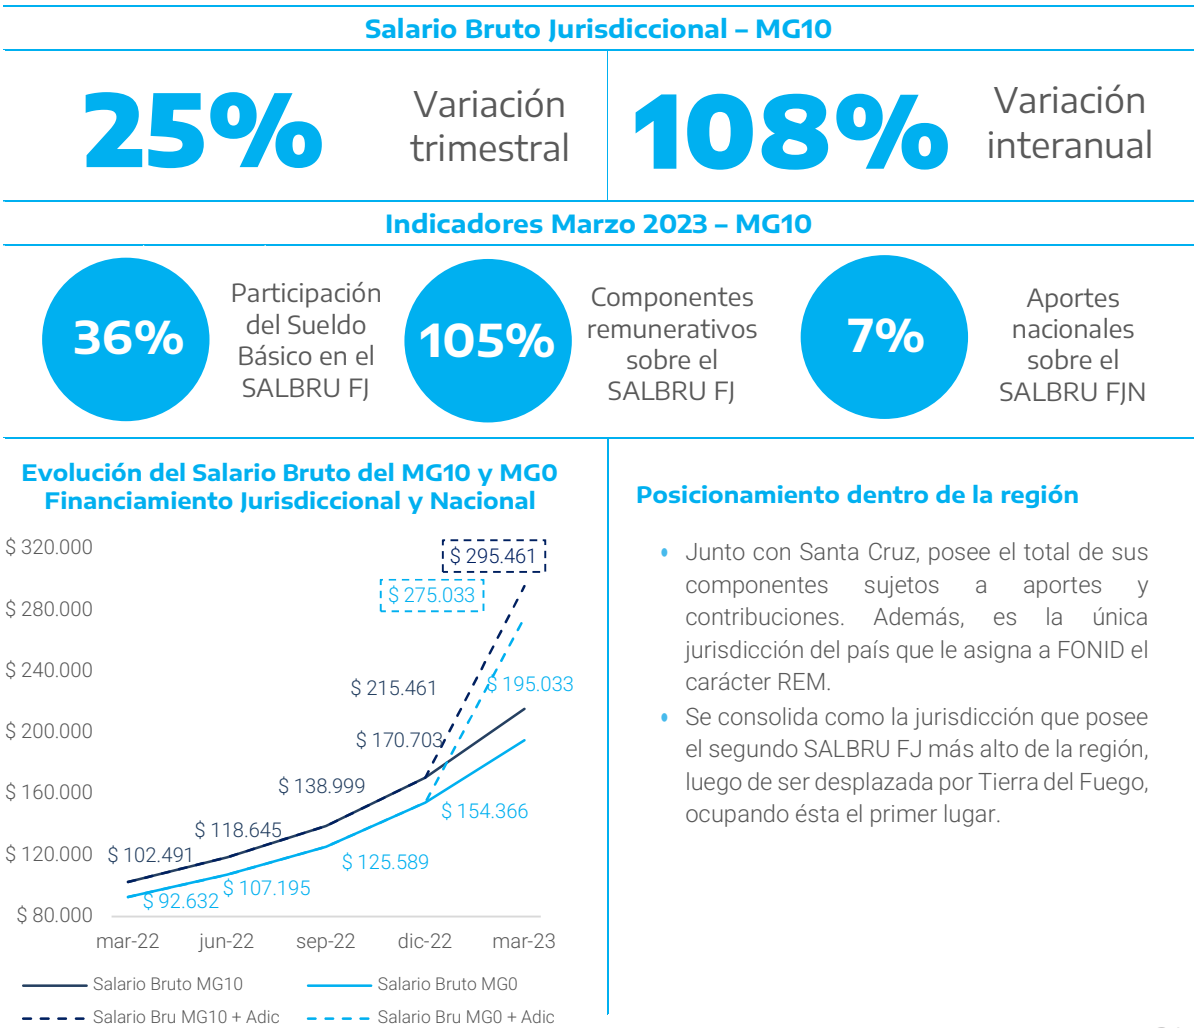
Salario Bruto Jurisdiccional – MG10

25% Variación trimestral

108% Variación interanual

Indicadores Marzo 2023 – MG10

36% Participación del Sueldo Básico en el SALBRU FJ

105% Componentes remunerativos sobre el SALBRU FJ

7% Aportes nacionales sobre el SALBRU FJN

Evolución del Salario Bruto del MG10 y MG0 Financiamiento Jurisdiccional y Nacional

$ 320.000
$ 280.000
$ 240.000
$ 200.000
$ 160.000
$ 120.000
$ 80.000

$ 295.461
$ 275.033
$ 215.461
$ 195.033
$ 170.703
$ 138.999
$ 154.366
$ 118.645
$ 125.589
$ 102.491
$ 107.195
$ 92.632

mar-22 jun-22 sep-22 dic-22 mar-23

Salario Bruto MG10
Salario Bruto MG0
Salario Bru MG10 + Adic
Salario Bru MG0 + Adic

Posicionamiento dentro de la región

• Junto con Santa Cruz, posee el total de sus componentes sujetos a aportes y contribuciones. Además, es la única jurisdicción del país que le asigna a FONID el carácter REM.

• Se consolida como la jurisdicción que posee el segundo SALBRU FJ más alto de la región, luego de ser desplazada por Tierra del Fuego, ocupando ésta el primer lugar.